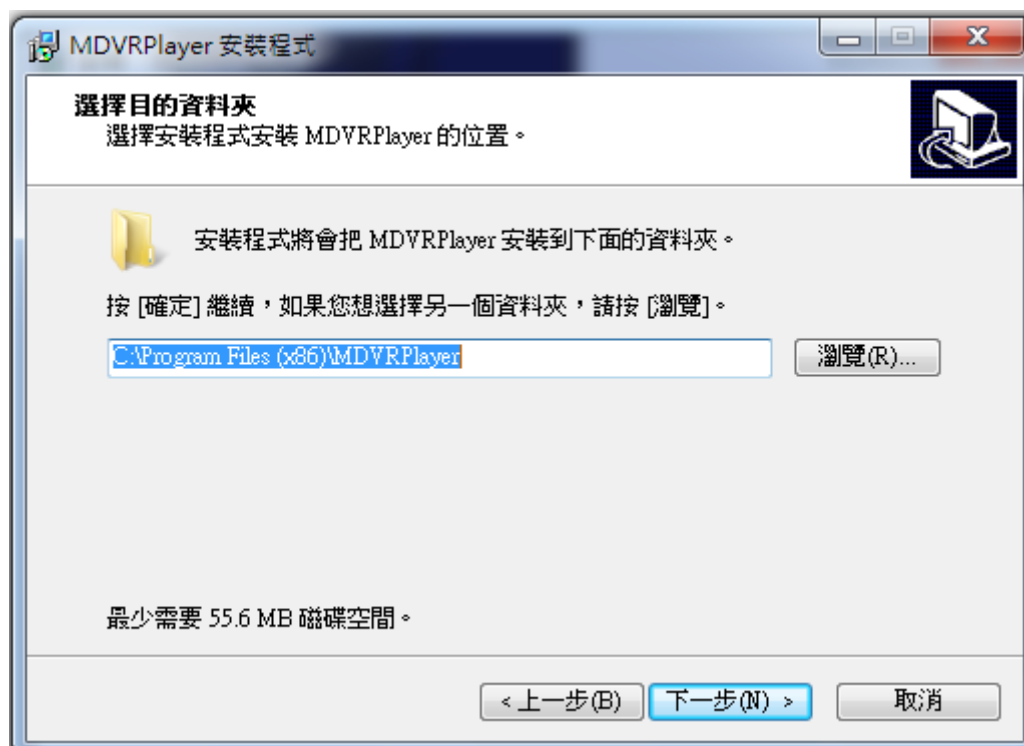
MDVRPlayer 安裝程式

選擇目的資料夾
選擇安裝程式安裝 MDVRPlayer 的位置。

安裝程式將會把 MDVRPlayer 安裝到下面的資料夾。

按 [確定] 繼續，如果您想選擇另一個資料夾，請按 [瀏覽]。

C:\Program Files (x86)\MDVRPlayer

瀏覽(R)...

最少需要 55.6 MB 磁碟空間。

< 上一步(B)

下一步(N) >

取消